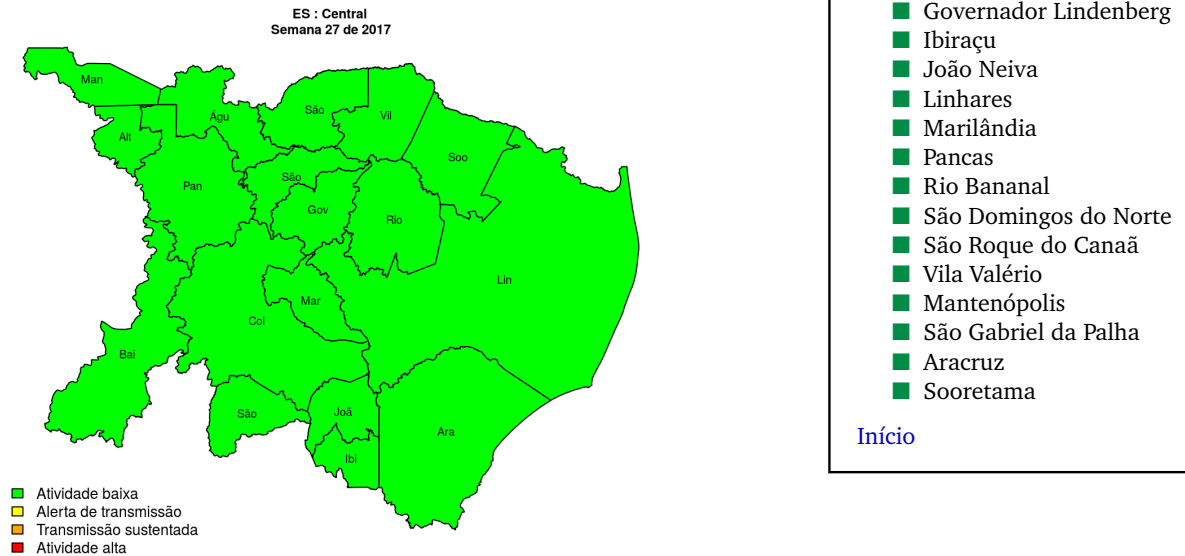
ES : Central
Semana 27 de 2017

Man
Alt
Águ
São
Vil
Soo
Pan
São
Gov
Rio
Lin
Mar
Col
Bai
São
Joã
Ibi
Ara

Atividade baixa
Alerta de transmissão
Transmissão sustentada
Atividade alta

Governador Lindenberg
Ibiraçu
João Neiva
Linhares
Marilândia
Pancas
Rio Bananal
São Domingos do Norte
São Roque do Canaã
Vila Valério
Mantenópolis
São Gabriel da Palha
Aracruz
Sooretama

Início